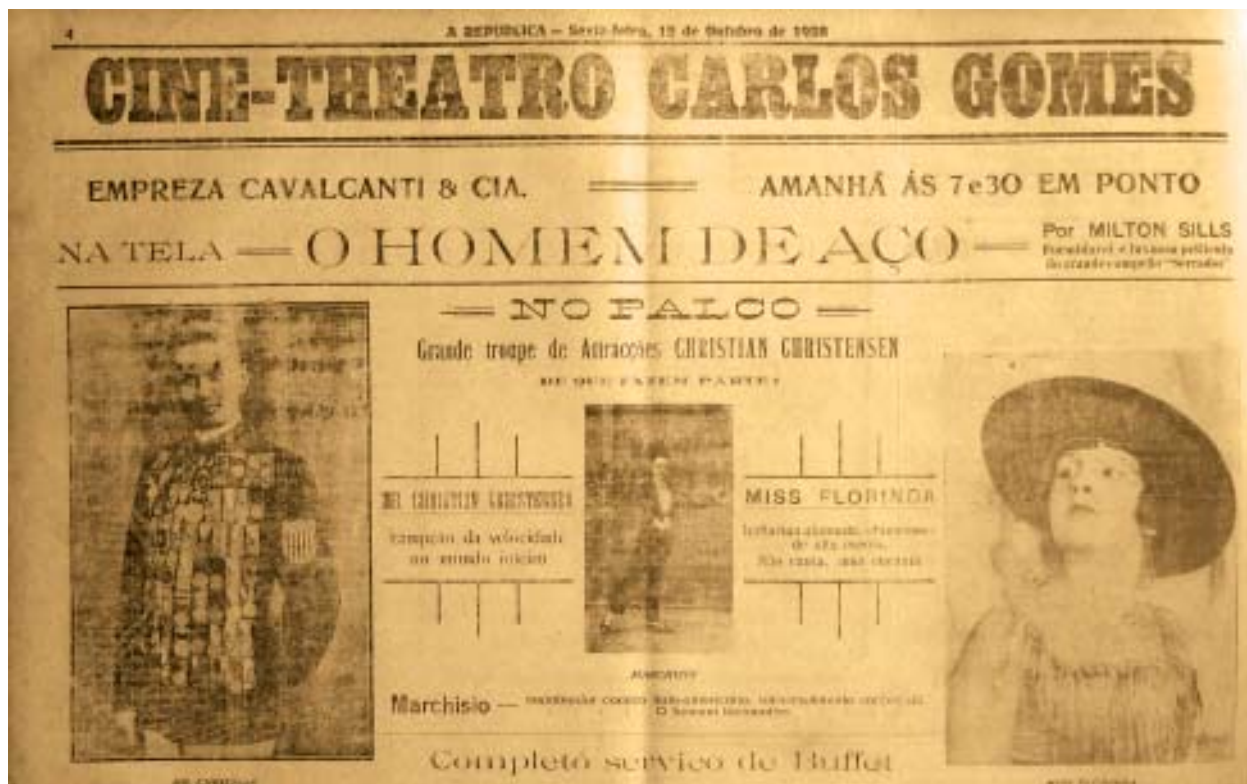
4 A REPUBLICA — Sexta-feira, 12 de Outubro de 1928

CINE-THEATRO CARLOS GOMES

EMPREZA CAVALCANTI & CIA. AMANHÃ ÁS 7e30 EM PONTO

NA TELA — O HOMEM DE AÇO — Por MILTON SILLS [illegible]

— NO PALCO —

Grande troupe de Attracções CHRISTIAN CHRISTENSEN

DE QUE FAZEM PARTE:

MR. CHRISTIAN CHRISTENSEN

campeão da velocidade no mundo inteiro

MISS FLORINDA

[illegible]

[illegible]

Marchisio — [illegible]

Completo serviço de Buffet

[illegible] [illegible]